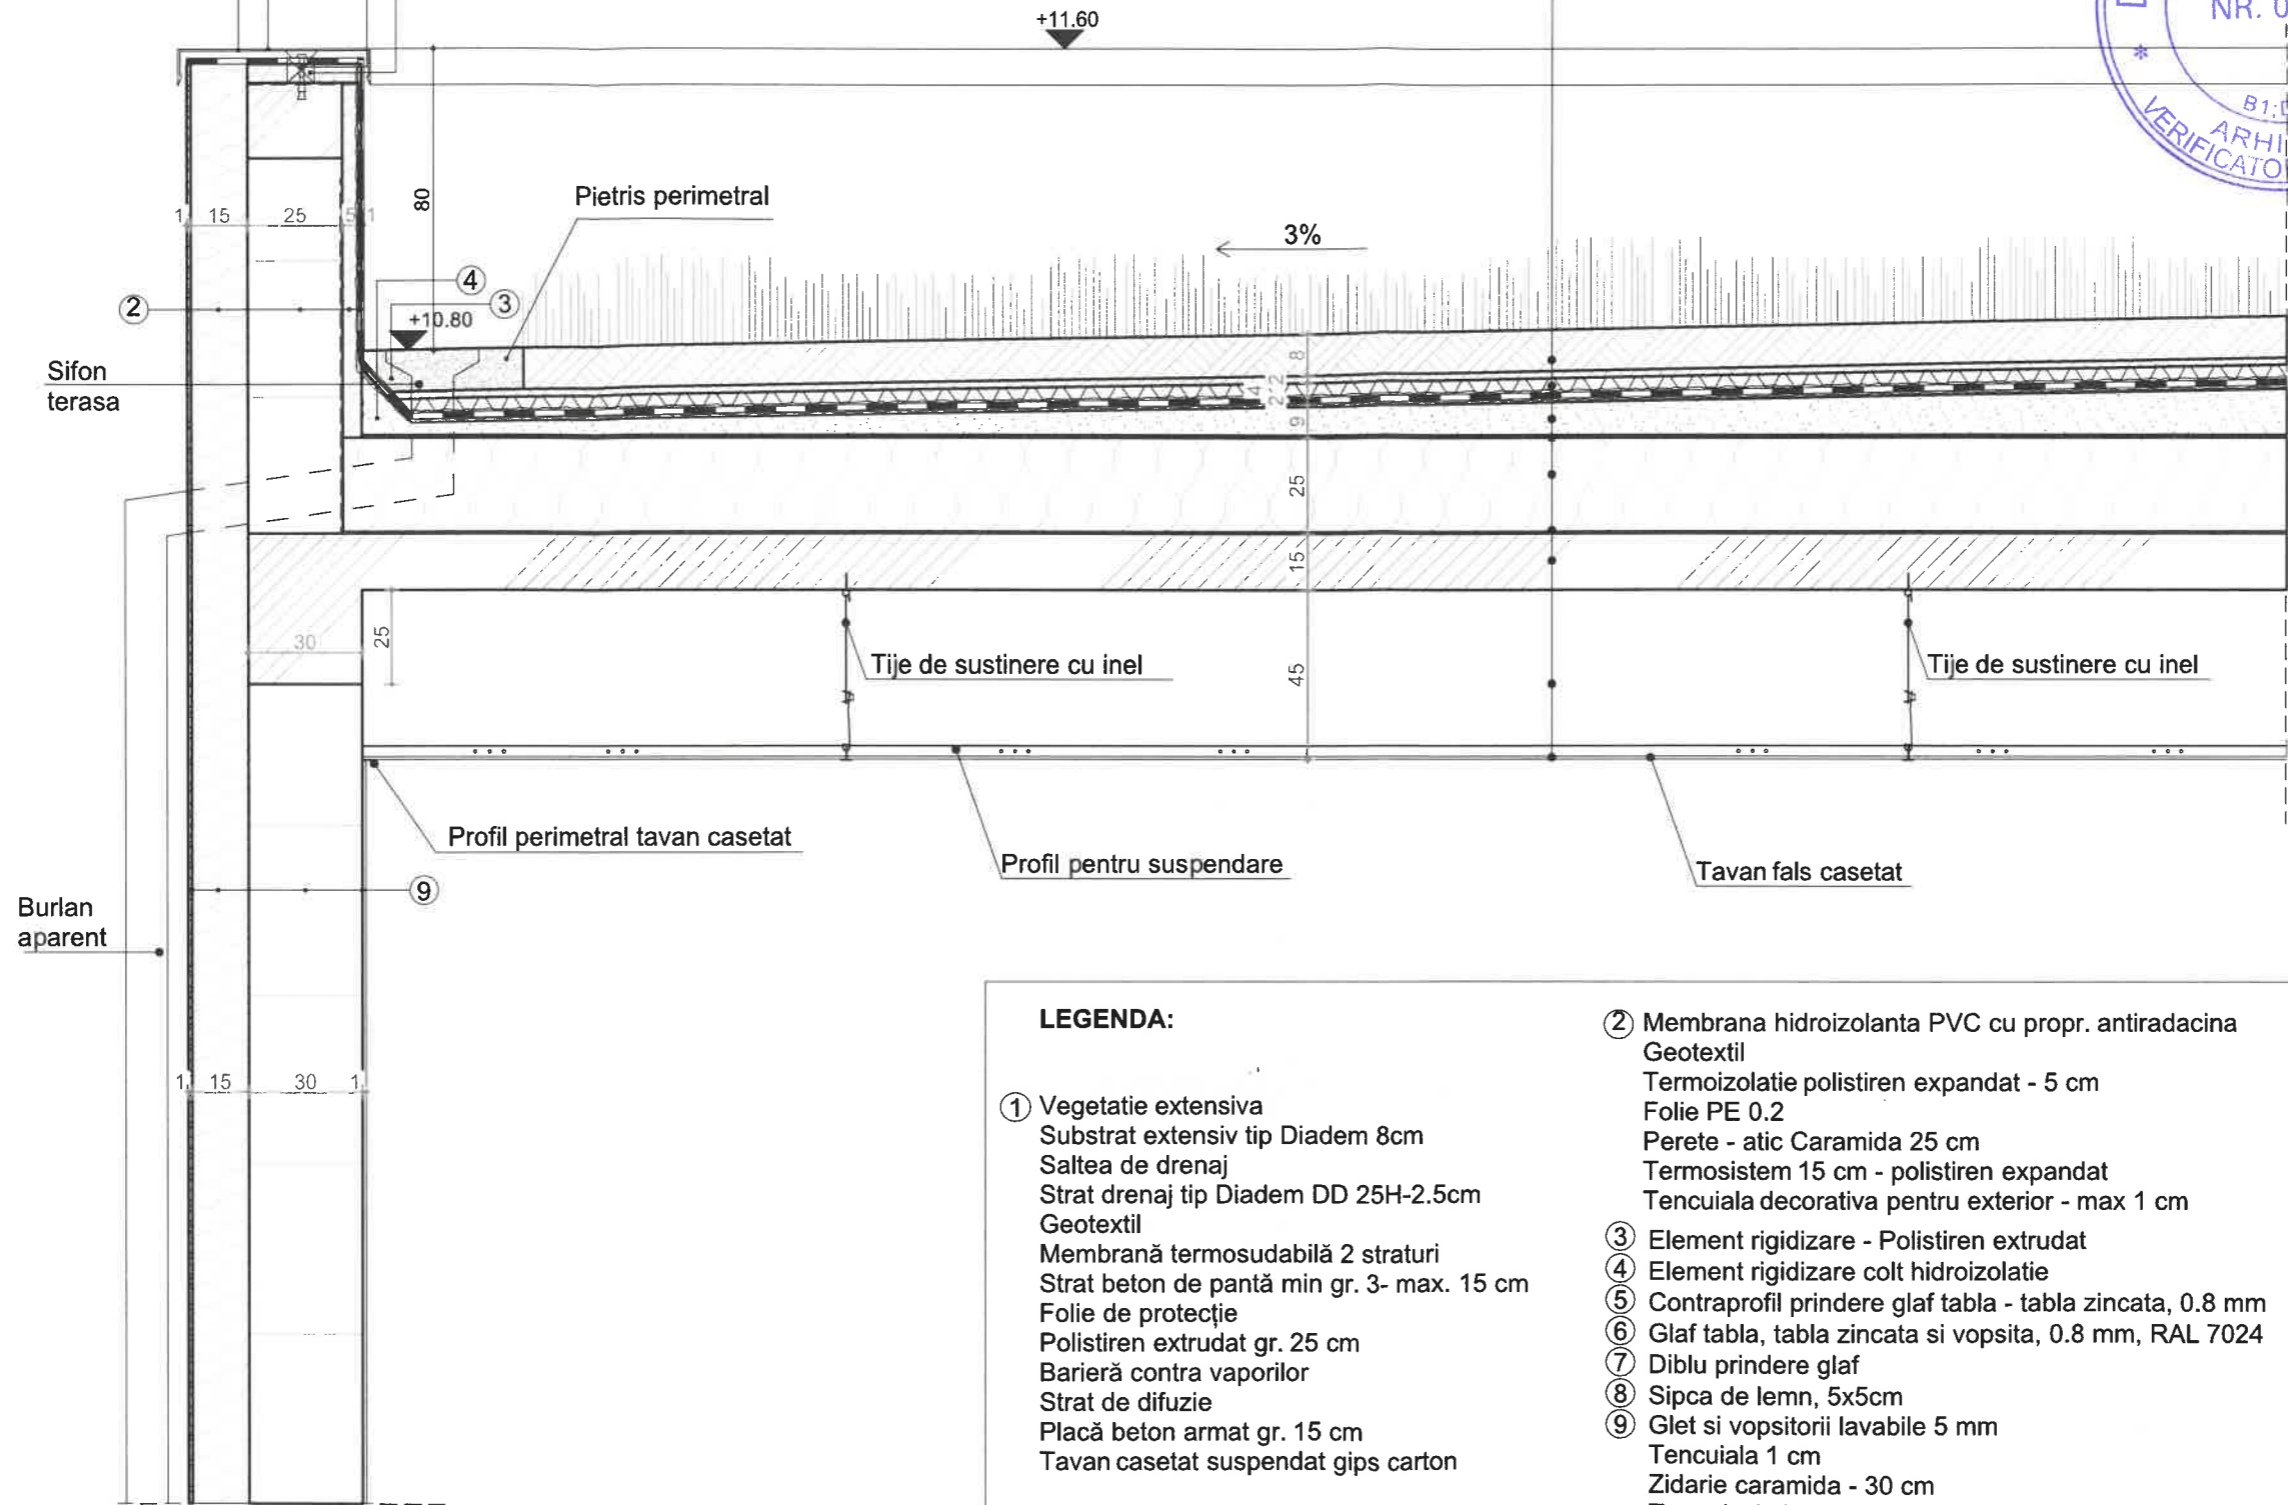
+11.60

NR. 0

B1:

ARHI

VERIFICATO

80

Pietris perimetral

1 15 25 5 1

3%

4

2

3

+10.80

Sifon terasa

8

2.2

6

25

15

30

25

Tije de sustinere cu inel

45

Tije de sustinere cu inel

Profil perimetral tavan casetat

Profil pentru suspendare

Tavan fals casetat

9

Burlan aparent

1 15 30 1

LEGENDA:

① Vegetatie extensiva
Substrat extensiv tip Diadem 8cm
Saltea de drenaj
Strat drenaj tip Diadem DD 25H-2.5cm
Geotextil
Membrană termosudabilă 2 straturi
Strat beton de pantă min gr. 3- max. 15 cm
Folie de protecție
Polistiren extrudat gr. 25 cm
Barieră contra vaporilor
Strat de difuzie
Placă beton armat gr. 15 cm
Tavan casetat suspendat gips carton

② Membrana hidroizolanta PVC cu propr. antiradacina
Geotextil
Termoizolatie polistiren expandat - 5 cm
Folie PE 0.2
Perete - atic Caramida 25 cm
Termosistem 15 cm - polistiren expandat
Tencuiala decorativa pentru exterior - max 1 cm

③ Element rigidizare - Polistiren extrudat
④ Element rigidizare colt hidroizolatie
⑤ Contraprofil prindere glaf tabla - tabla zincata, 0.8 mm
⑥ Glaf tabla, tabla zincata si vopsita, 0.8 mm, RAL 7024
⑦ Diblu prindere glaf
⑧ Sipca de lemn, 5x5cm
⑨ Glet si vopsitorii lavabile 5 mm
Tencuiala 1 cm
Zidarie caramida - 30 cm